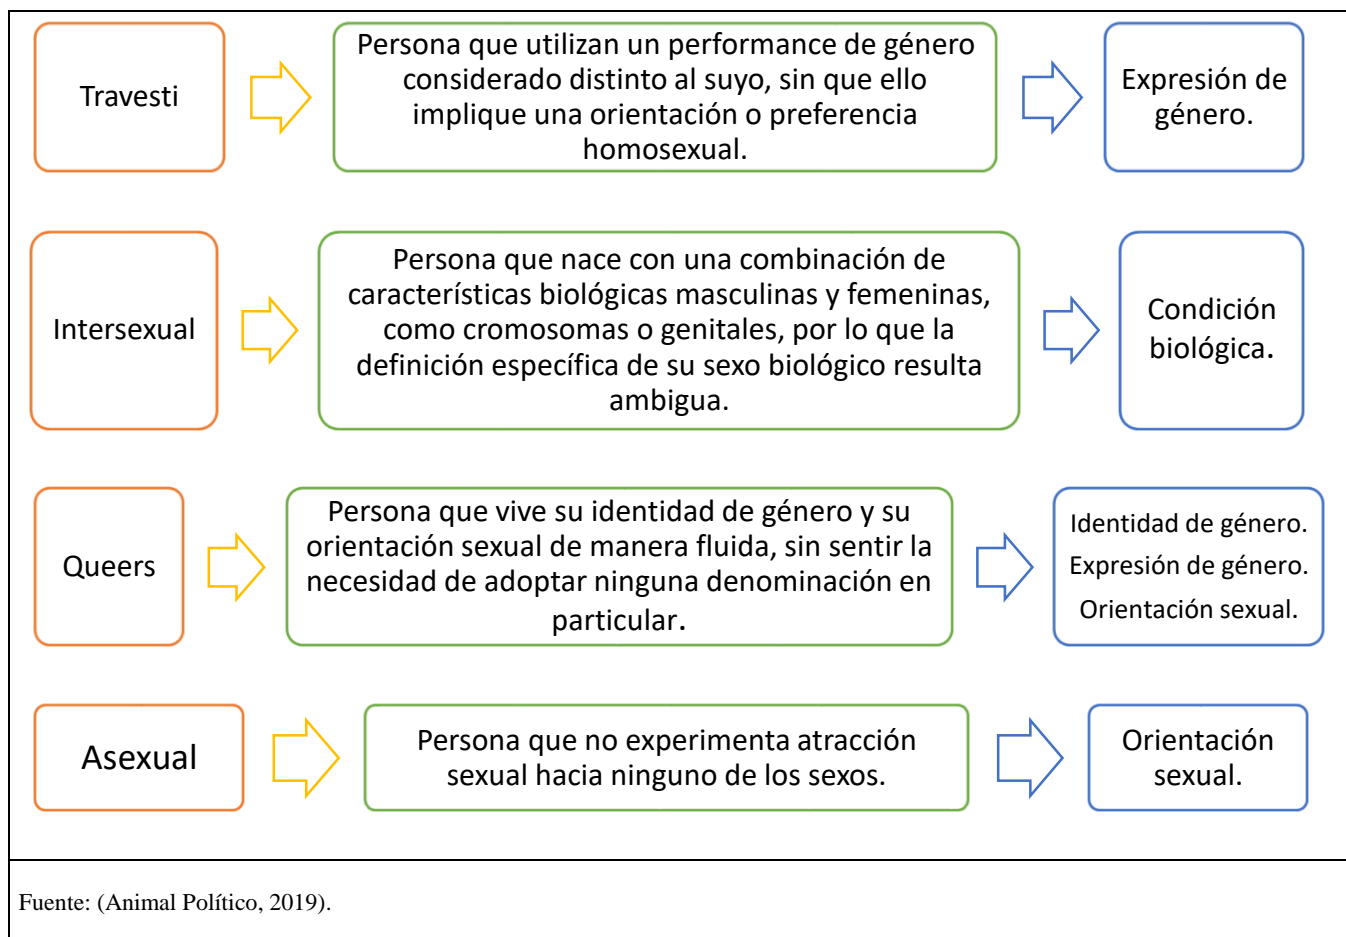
Travesti

Persona que utilizan un performance de género considerado distinto al suyo, sin que ello implique una orientación o preferencia homosexual.

Expresión de género.

Intersexual

Persona que nace con una combinación de características biológicas masculinas y femeninas, como cromosomas o genitales, por lo que la definición específica de su sexo biológico resulta ambigua.

Condición biológica.

Queers

Persona que vive su identidad de género y su orientación sexual de manera fluida, sin sentir la necesidad de adoptar ninguna denominación en particular.

Identidad de género.
Expresión de género.
Orientación sexual.

Asexual

Persona que no experimenta atracción sexual hacia ninguno de los sexos.

Orientación sexual.

Fuente: (Animal Político, 2019).